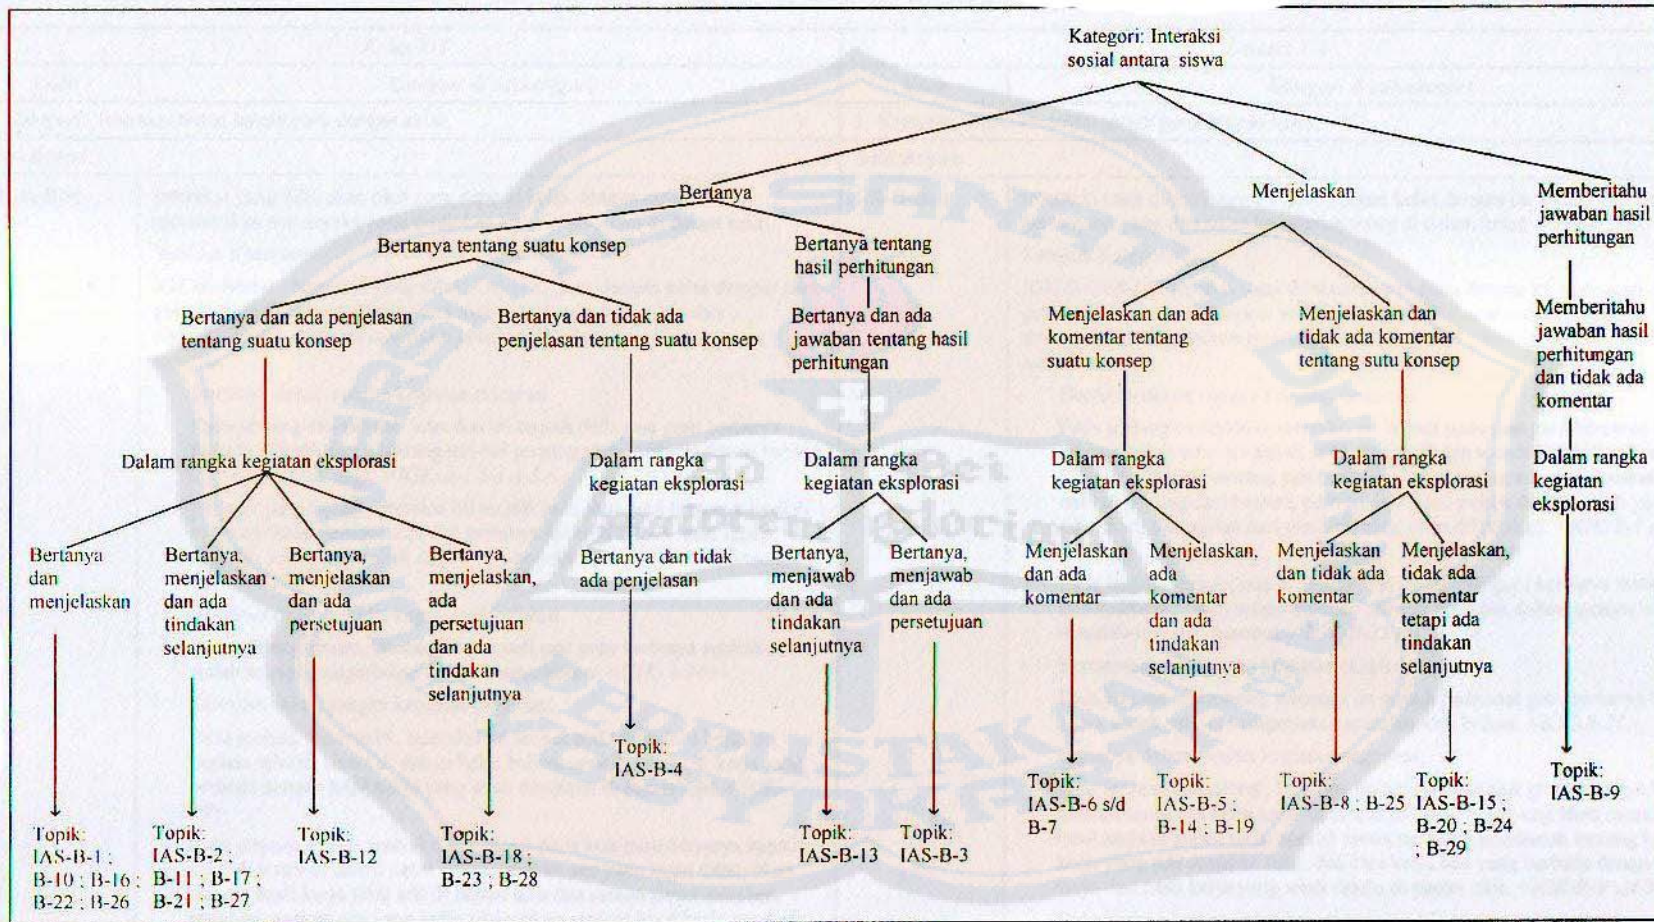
Kategori: Interaksi sosial antara siswa

Bertanya

Menjelaskan

Memberitahu jawaban hasil perhitungan

Bertanya tentang suatu konsep

Bertanya tentang hasil perhitungan

Bertanya dan ada penjelasan tentang suatu konsep

Bertanya dan tidak ada penjelasan tentang suatu konsep

Bertanya dan ada jawaban tentang hasil perhitungan

Menjelaskan dan ada komentar tentang suatu konsep

Menjelaskan dan tidak ada komentar tentang sutu konsep

Memberitahu jawaban hasil perhitungan dan tidak ada komentar

Dalam rangka kegiatan eksplorasi

Dalam rangka kegiatan eksplorasi

Dalam rangka kegiatan eksplorasi

Dalam rangka kegiatan eksplorasi

Dalam rangka kegiatan eksplorasi

Dalam rangka kegiatan eksplorasi

Bertanya dan menjelaskan

Bertanya, menjelaskan dan ada tindakan selanjutnya

Bertanya, menjelaskan dan ada persetujuan

Bertanya, menjelaskan, ada persetujuan dan ada tindakan selanjutnya

Bertanya dan tidak ada penjelasan

Bertanya, menjawab dan ada tindakan selanjutnya

Bertanya, menjawab dan ada persetujuan

Menjelaskan dan ada komentar

Menjelaskan, ada komentar dan ada tindakan selanjutnya

Menjelaskan dan tidak ada komentar

Menjelaskan, tidak ada komentar tetapi ada tindakan selanjutnya

Topik: IAS-B-1 ; B-10 ; B-16 ; B-22 ; B-26

Topik: IAS-B-2 ; B-11 ; B-17 ; B-21 ; B-27

Topik: IAS-B-12

Topik: IAS-B-18 ; B-23 ; B-28

Topik: IAS-B-4

Topik: IAS-B-13

Topik: IAS-B-3

Topik: IAS-B-6 s/d B-7

Topik: IAS-B-5 ; B-14 ; B-19

Topik: IAS-B-8 ; B-25

Topik: IAS-B-15 ; B-20 ; B-24 ; B-29

Topik: IAS-B-9